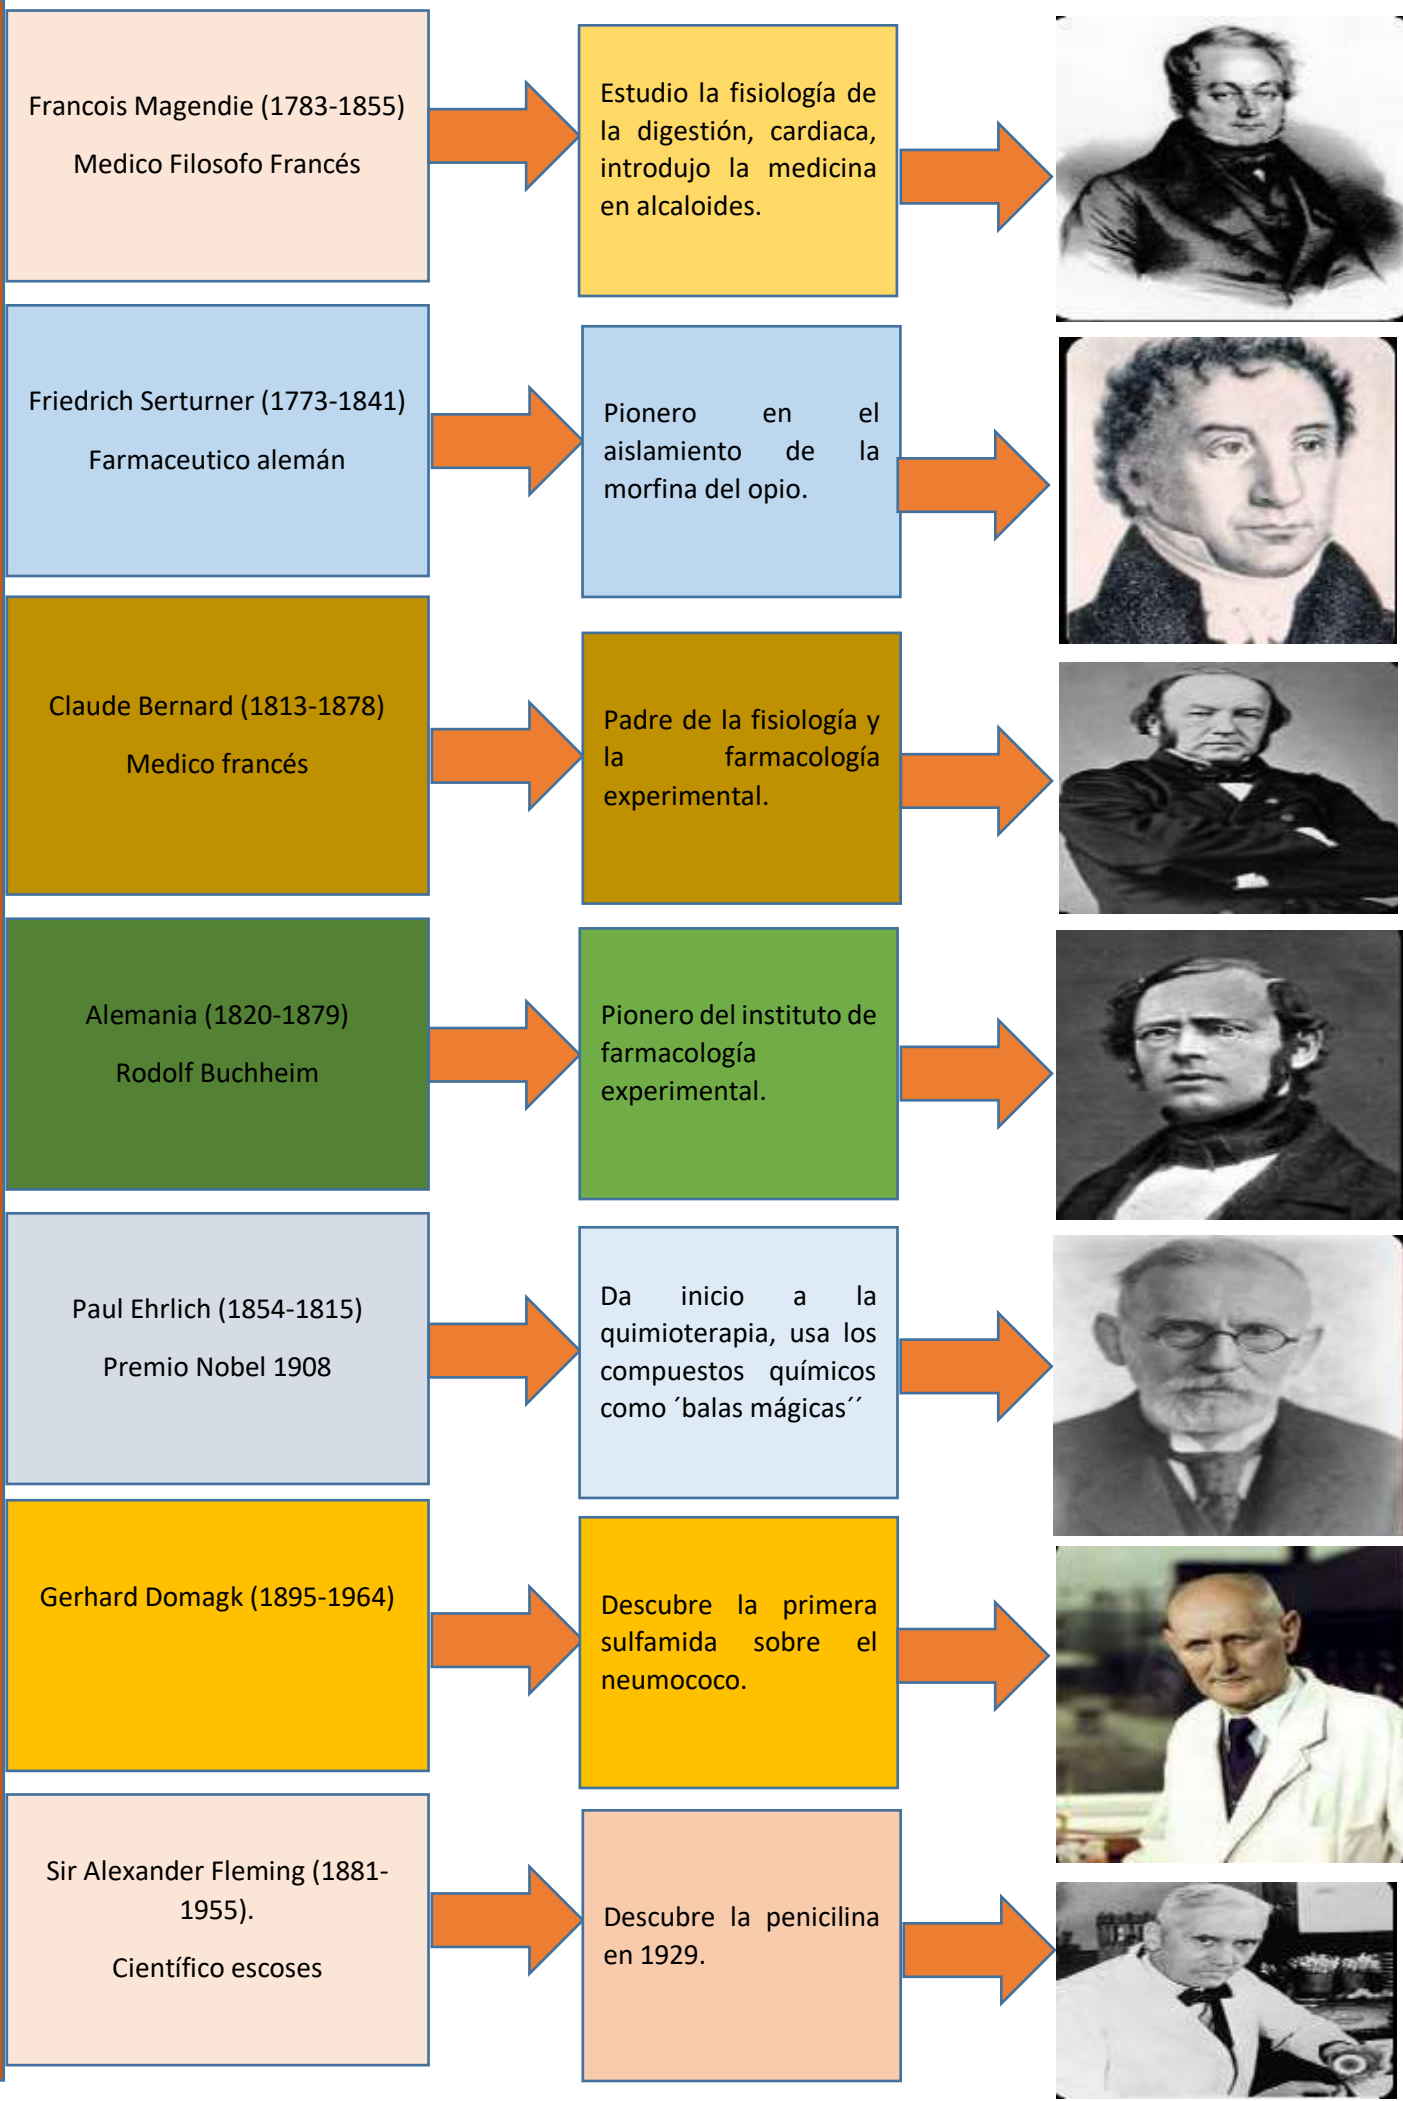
Francois Magendie (1783-1855)

Medico Filosofo Francés

Estudio la fisiología de la digestión, cardiaca, introdujo la medicina en alcaloides.

Friedrich Serturner (1773-1841)

Farmaceutico alemán

Pionero en el aislamiento de la morfina del opio.

Claude Bernard (1813-1878)

Medico francés

Padre de la fisiología y la farmacología experimental.

Alemania (1820-1879)

Rodolf Buchheim

Pionero del instituto de farmacología experimental.

Paul Ehrlich (1854-1815)

Premio Nobel 1908

Da inicio a la quimioterapia, usa los compuestos químicos como ´balas mágicas´´

Gerhard Domagk (1895-1964)

Descubre la primera sulfamida sobre el neumococo.

Sir Alexander Fleming (1881-1955).

Científico escoses

Descubre la penicilina en 1929.